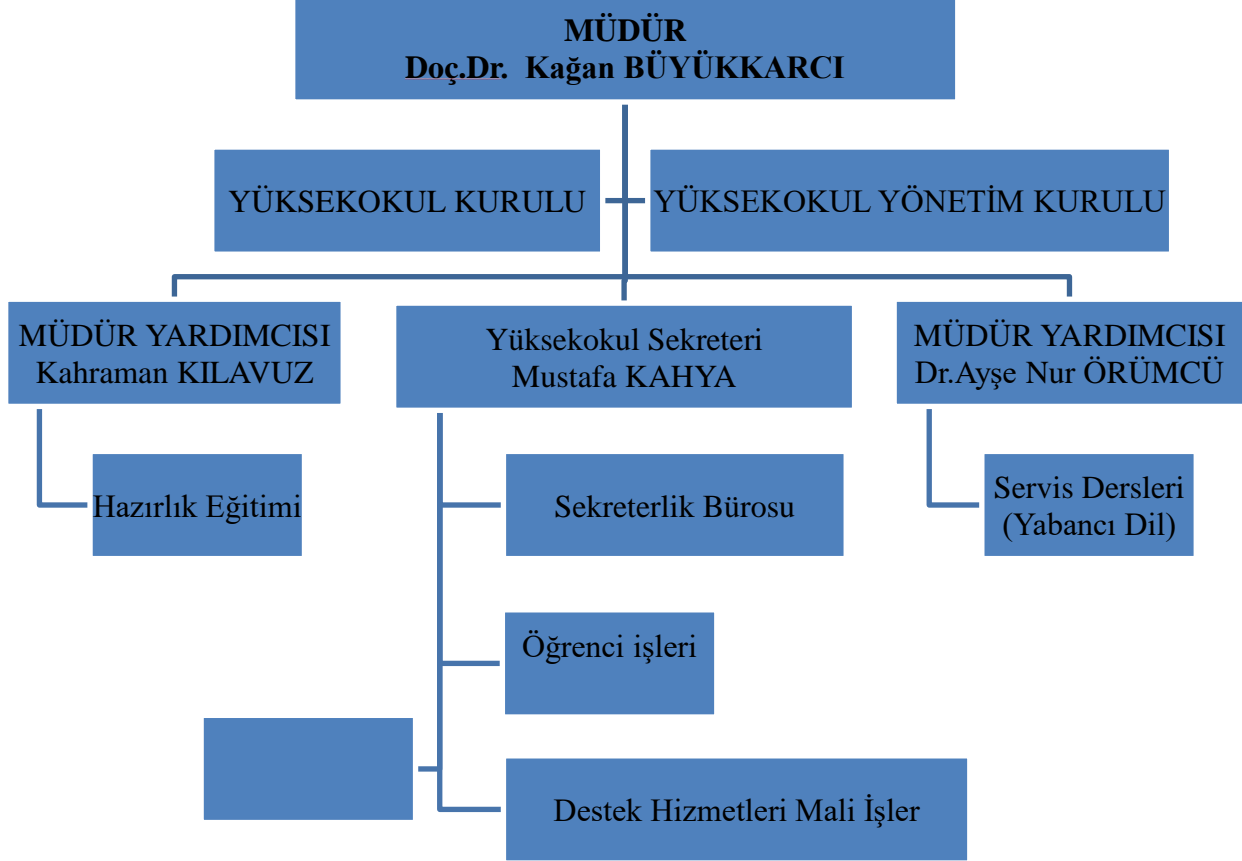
MÜDÜR
Doç.Dr. Kağan BÜYÜKKARCI

YÜKSEKOKUL KURULU

YÜKSEKOKUL YÖNETİM KURULU

MÜDÜR YARDIMCISI
Kahraman KILAVUZ

Yüksekokul Sekreteri
Mustafa KAHYA

MÜDÜR YARDIMCISI
Dr.Ayşe Nur ÖRÜMCÜ

Hazırlık Eğitimi

Sekreterlik Bürosu

Servis Dersleri
(Yabancı Dil)

Öğrenci işleri

Destek Hizmetleri Mali İşler